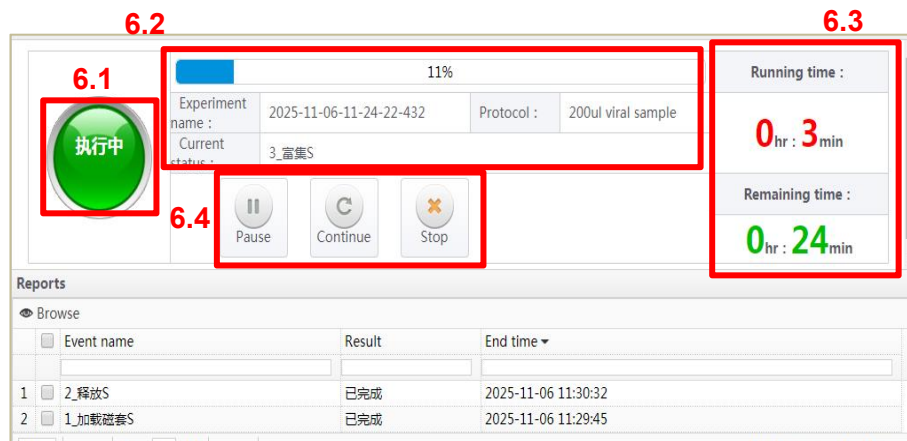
6.2

6.3

6.1

执行中

11%

| Experiment name : | 2025-11-06-11-24-22-432 | Protocol : | 200ul viral sample |
|---|---|---|---|
| Current status : | 3_富集S | | |

Running time :

0hr : 3min

Remaining time :

0hr : 24min

6.4

Pause

Continue

Stop

Reports

Browse

| | | Event name | Result | End time |
|---|---|---|---|---|
| 1 | | 2_释放S | 已完成 | 2025-11-06 11:30:32 |
| 2 | | 1_加载磁套S | 已完成 | 2025-11-06 11:29:45 |